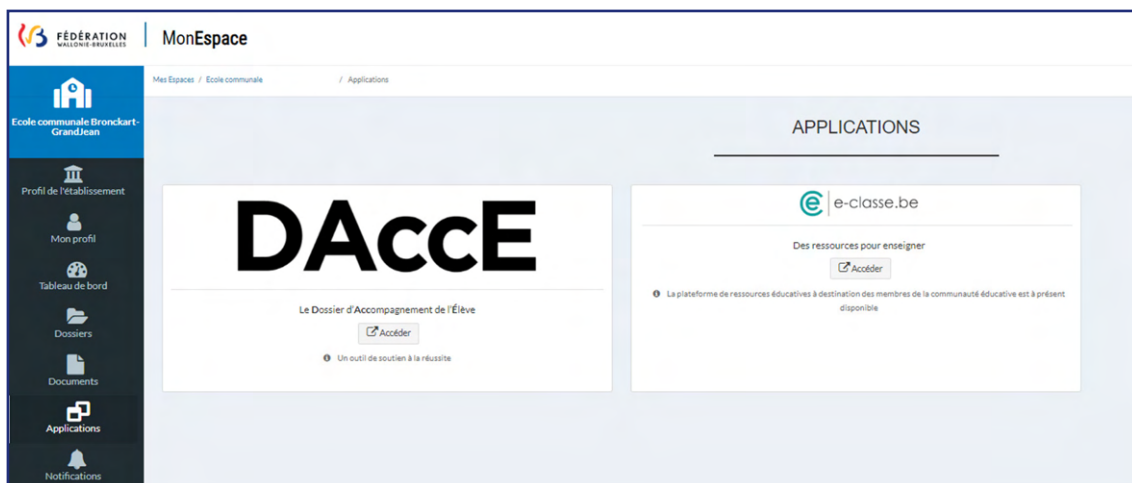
FÉDÉRATION WALLONIE-BRUXELLES

MonEspace

Mes Espaces / Ecole communale / Applications

Ecole communale Bronckart-GrandJean

Profil de l'établissement

Mon profil

Tableau de bord

Dossiers

Documents

Applications

Notifications

APPLICATIONS

DAccE

Le Dossier d'Accompagnement de l'Élève

Accéder

Un outil de soutien à la réussite

e-classe.be

Des ressources pour enseigner

Accéder

La plateforme de ressources éducatives à destination des membres de la communauté éducative est à présent disponible